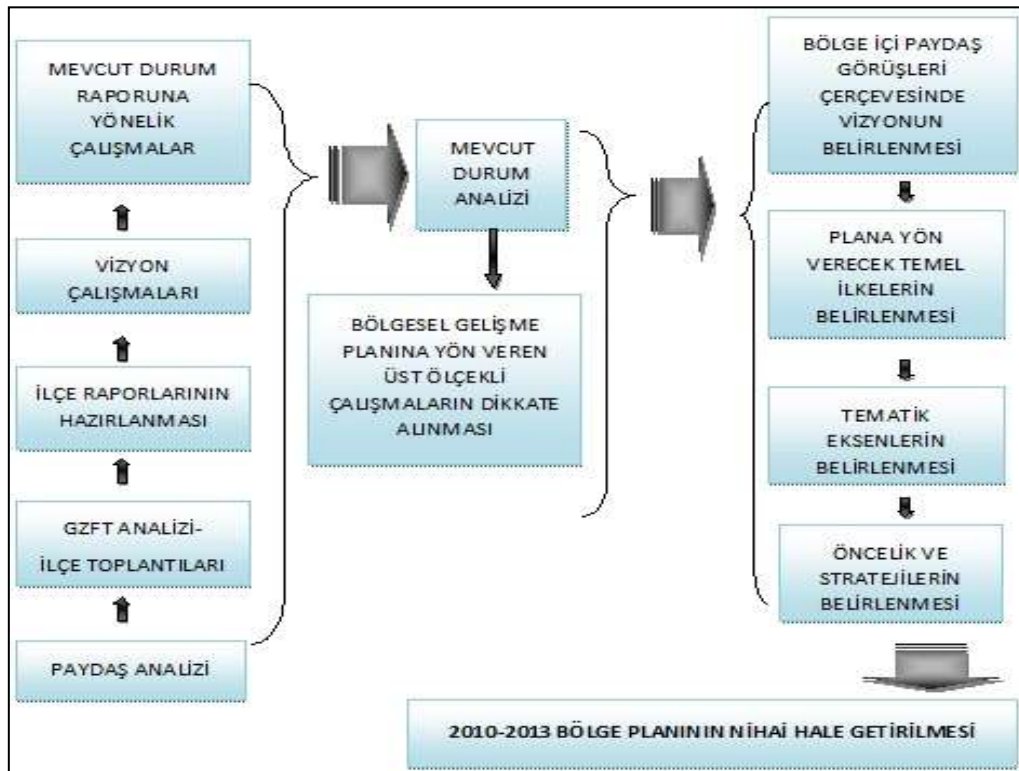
MEVCUT DURUM RAPORUNA YÖNELİK ÇALIŞMALAR

VİZYON ÇALIŞMALARI

İLÇE RAPORLARININ HAZIRLANMASI

GZFT ANALİZİ-İLÇE TOPLANTILARI

PAYDAŞ ANALİZİ

MEVCUT DURUM ANALİZİ

BÖLGESEL GELİŞME PLANINA YÖN VEREN ÜST ÖLÇEKLİ ÇALIŞMALARIN DİKKATE ALINMASI

BÖLGE İÇİ PAYDAŞ GÖRÜŞLERİ ÇERÇEVESİNDE VİZYONUN BELİRLENMESİ

PLANA YÖN VERECEK TEMEL İLKELERİN BELİRLENMESİ

TEMATİK EKSENLERİN BELİRLENMESİ

ÖNCELİK VE STRATEJİLERİN BELİRLENMESİ

2010-2013 BÖLGE PLANININ NİHAİ HALE GETİRİLMESİ